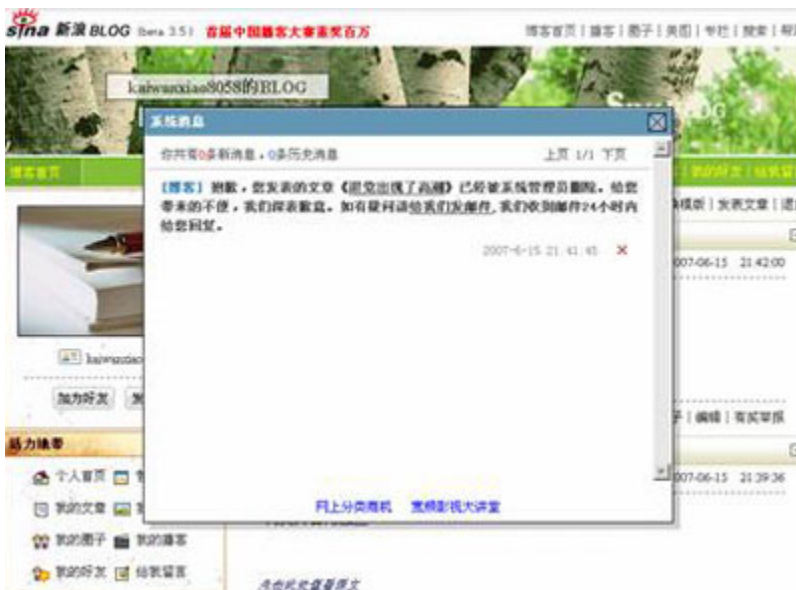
sina 新浪 BLOG (beta 3.5) 首届中国播客大赛重奖百万

博客首页 | 播客 | 圈子 | 美图 | 专栏 | 搜索 | 帮

kaiwanxiao8058的BLOG

系统消息

你共有0条新消息，0条历史消息

上页 1/1 下页

[博客] 抱歉，您发表的文章《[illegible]》已经被系统管理员删除。给您带来的不便，我们深表歉意。如有疑问请给我们发邮件，我们收到邮件24小时内给您回复。

2007-6-15 21:41:45 ×

网上分类商机 宽频影视大讲堂

博客首页

kaiwanxiao

加为好友

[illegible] | 我的好友 | 给我留言

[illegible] | 发表文章 | 退

007-06-15 21:42:00

子 | 编辑 | 有奖举报

007-06-15 21:39:36

个人首页

我的文章

我的圈子 我的播客

我的好友 给我留言